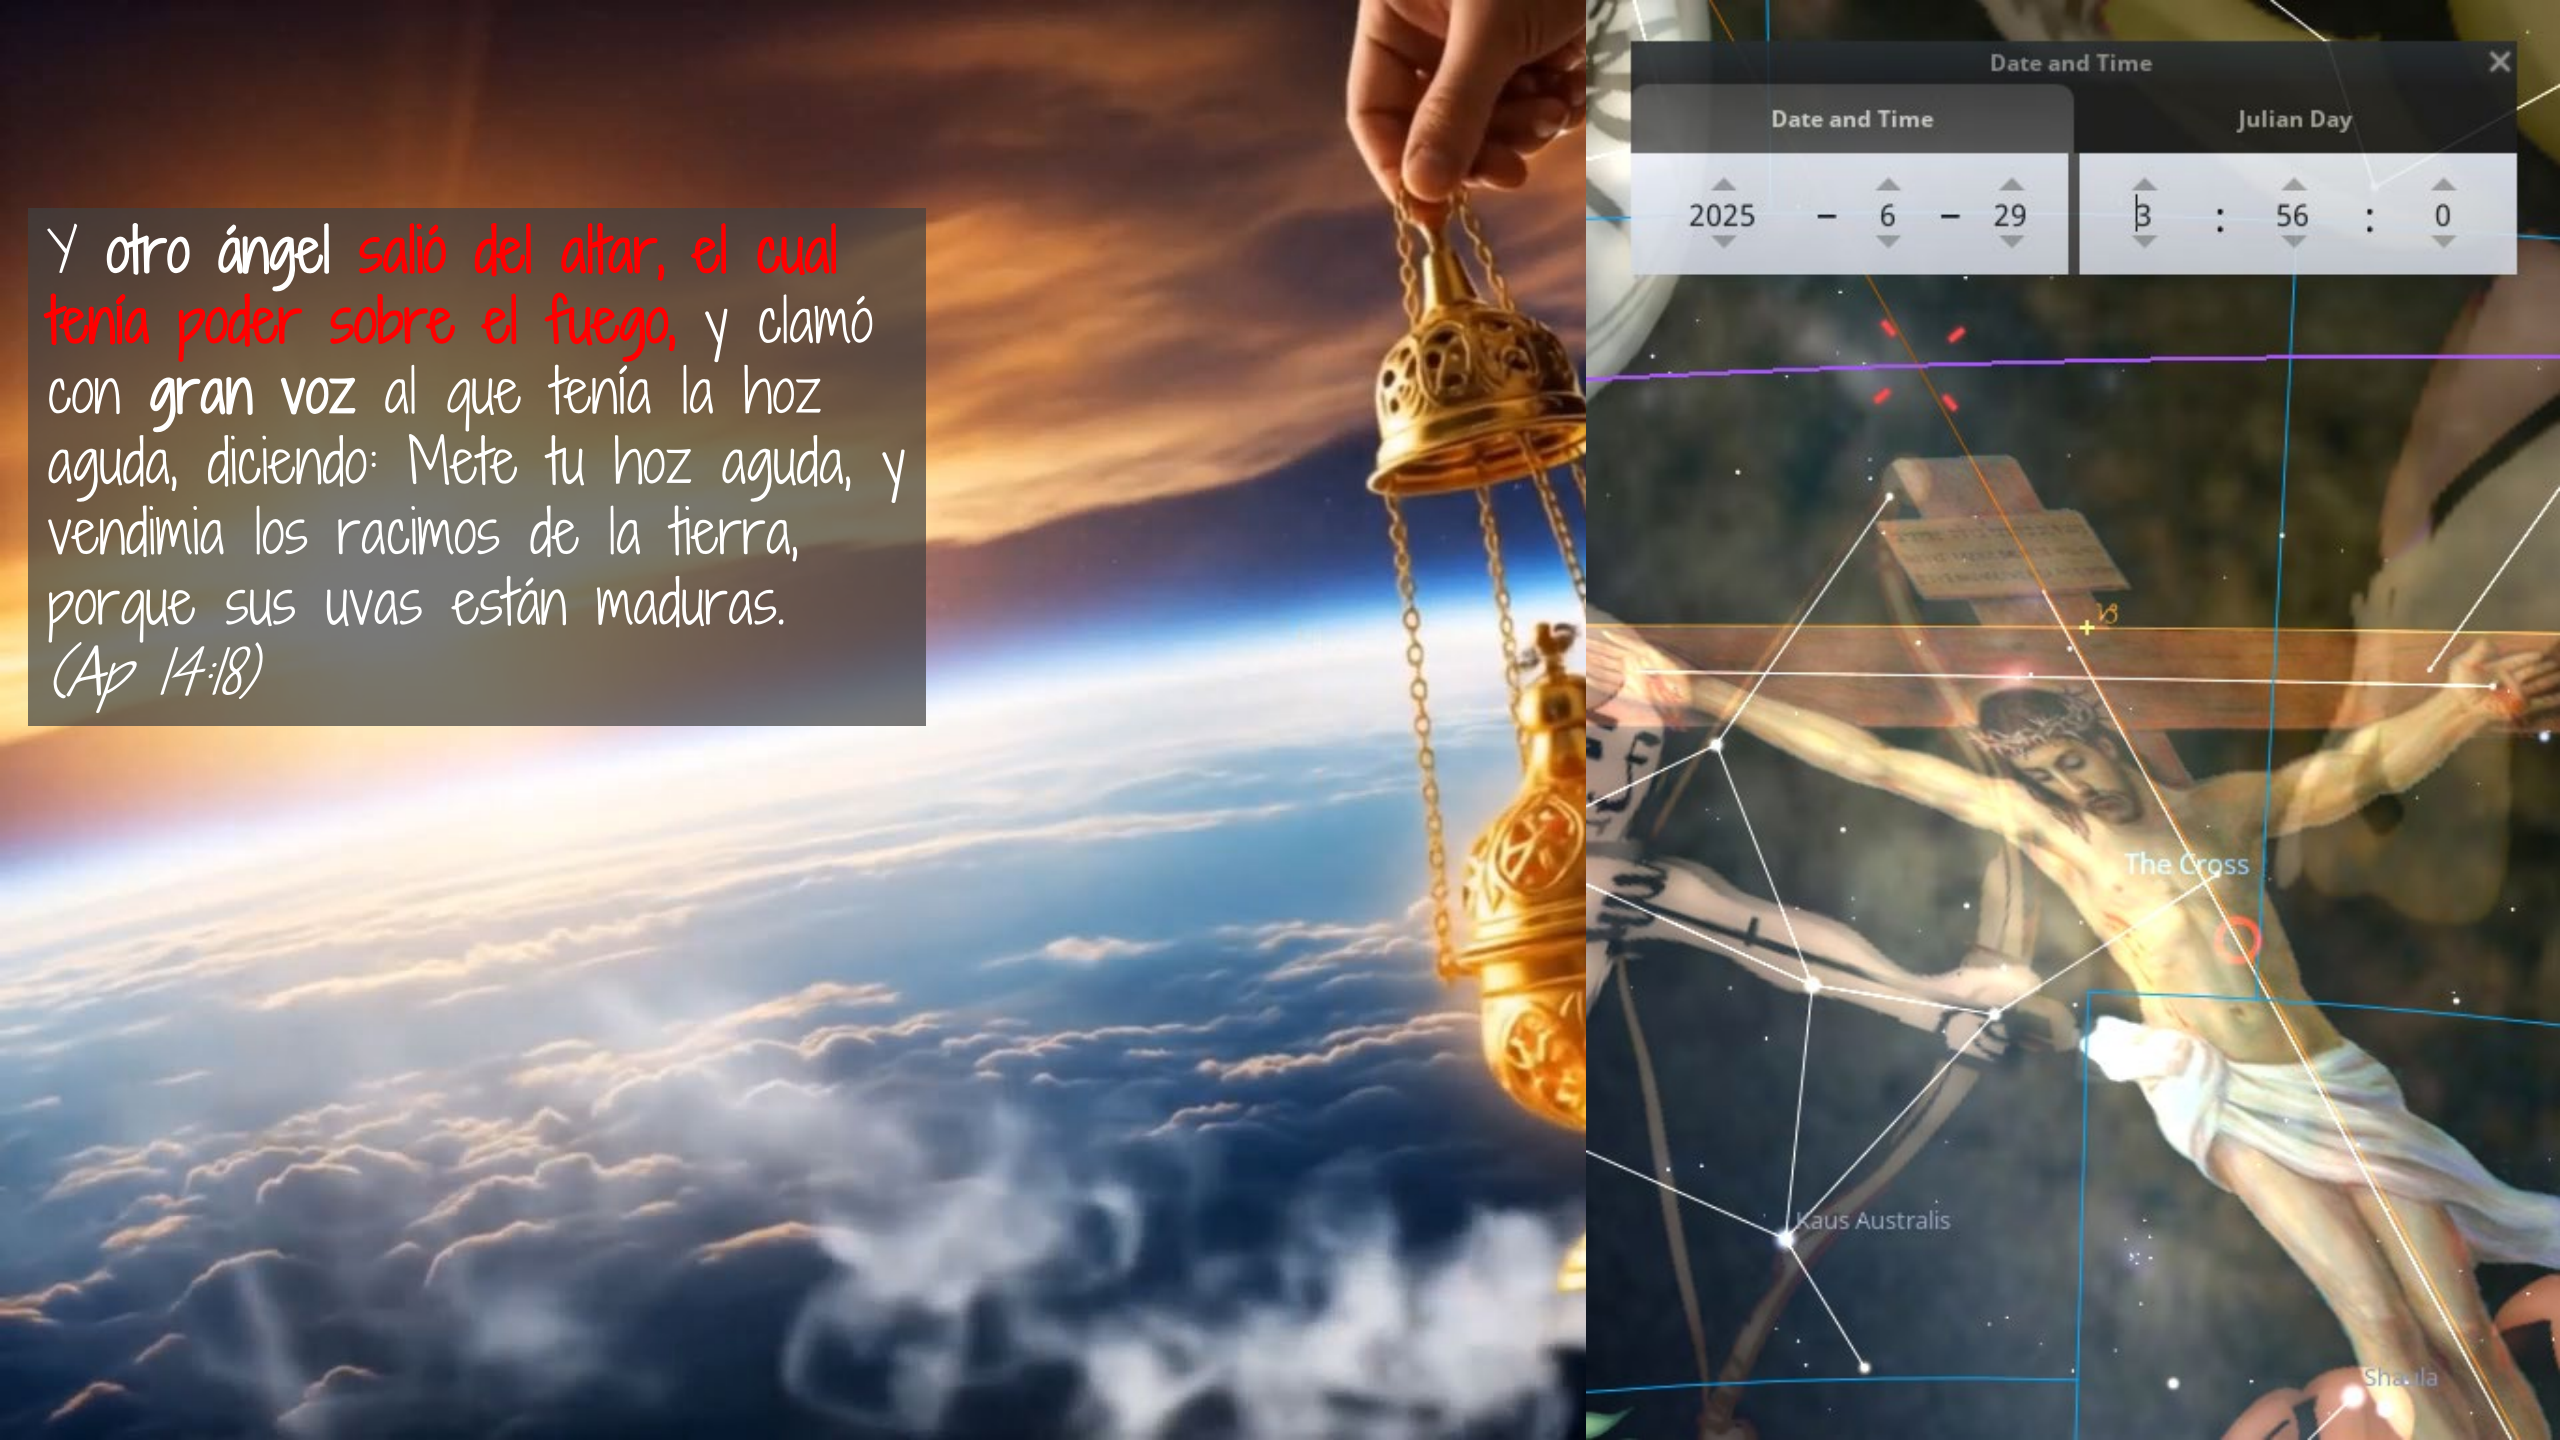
Y otro ángel salió del altar, el cual tenía poder sobre el fuego, y clamó con gran voz al que tenía la hoz aguda, diciendo: Mete tu hoz aguda, y vendimia los racimos de la tierra, porque sus uvas están maduras. (Ap 14:18)

Date and Time

Date and Time

Julian Day

2025 – 6 – 29

3 : 56 : 0

The Cross

Kaus Australis

Shaula